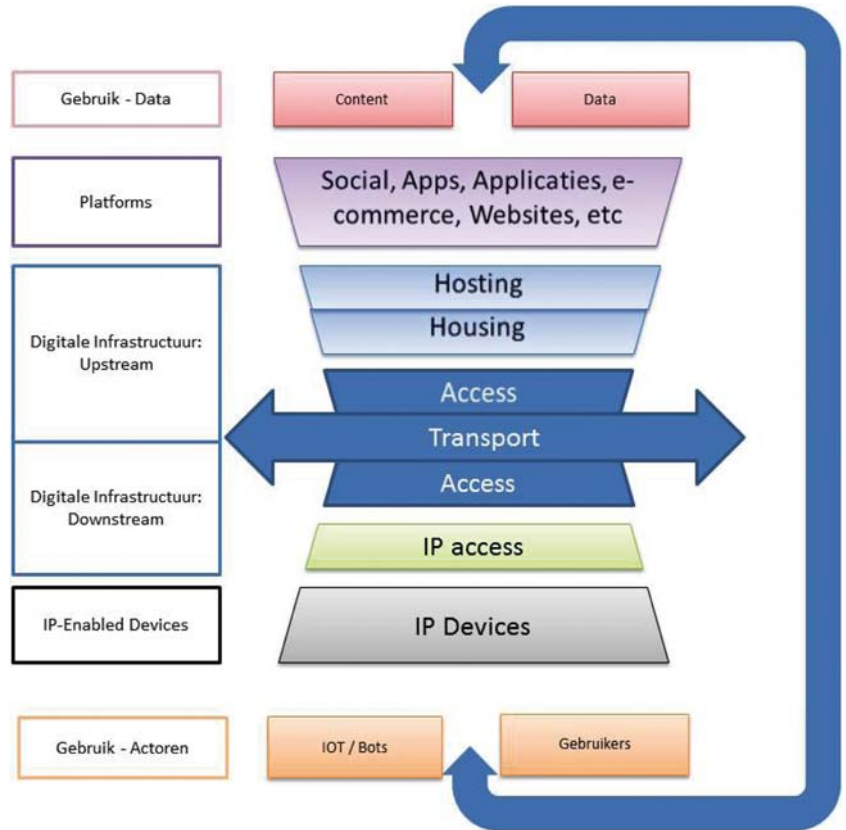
Gebruik - Data

Content

Data

Platforms

Social, Apps, Applicaties, e-commerce, Websites, etc

Digitale Infrastructuur: Upstream

Hosting

Housing

Access

Transport

Access

Digitale Infrastructuur: Downstream

IP access

IP-Enabled Devices

IP Devices

Gebruik - Actoren

IOT / Bots

Gebruikers